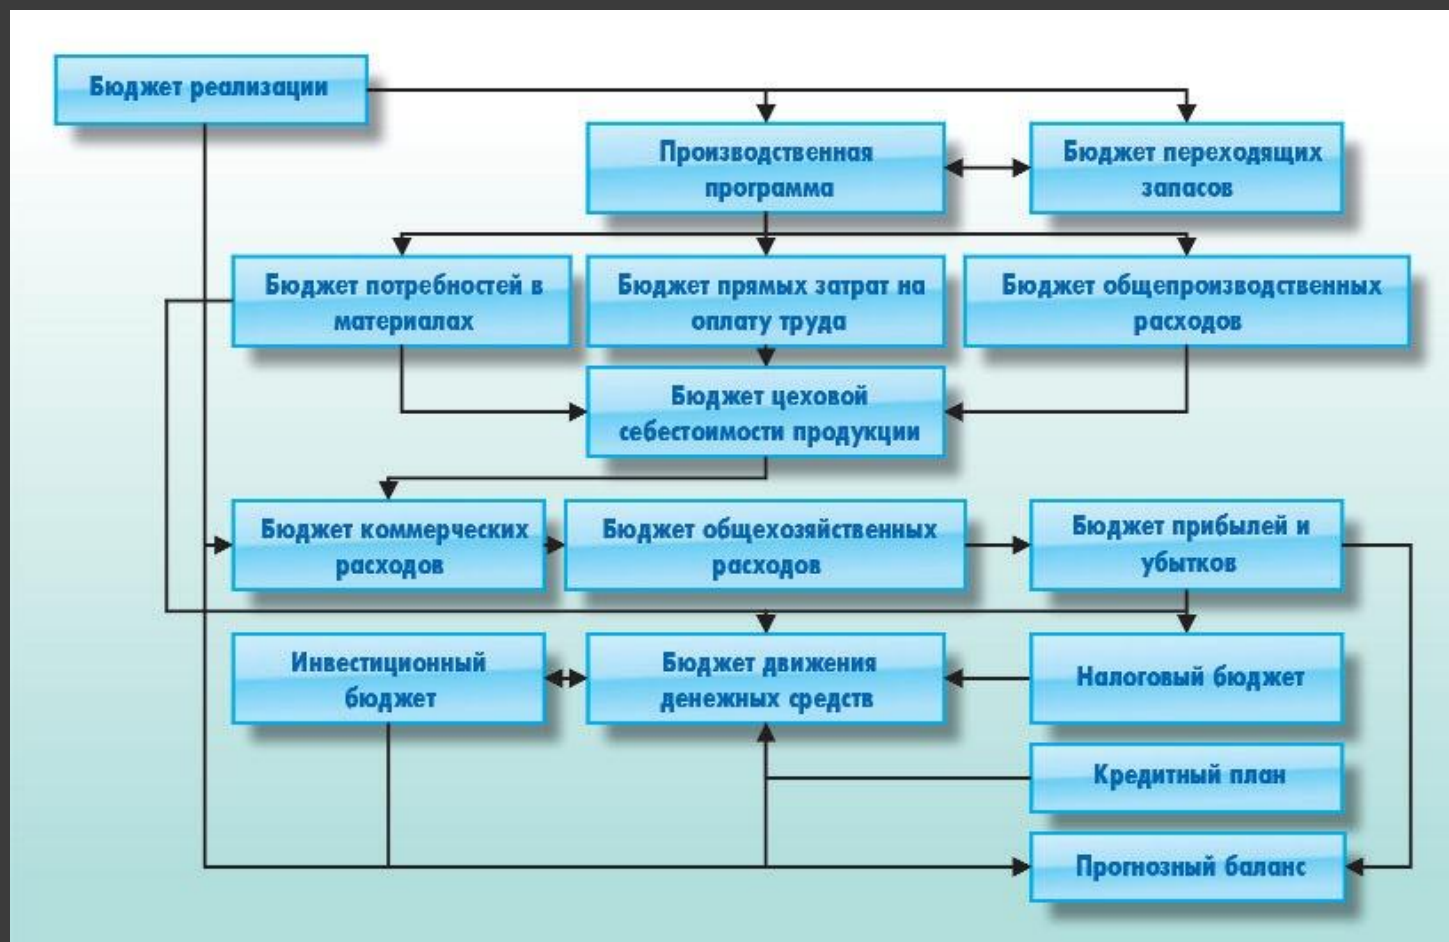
Бюджет реализации

Производственная программа

Бюджет переходящих запасов

Бюджет потребностей в материалах

Бюджет прямых затрат на оплату труда

Бюджет общепроизводственных расходов

Бюджет цеховой себестоимости продукции

Бюджет коммерческих расходов

Бюджет общехозяйственных расходов

Бюджет прибылей и убытков

Инвестиционный бюджет

Бюджет движения денежных средств

Налоговый бюджет

Кредитный план

Прогнозный баланс